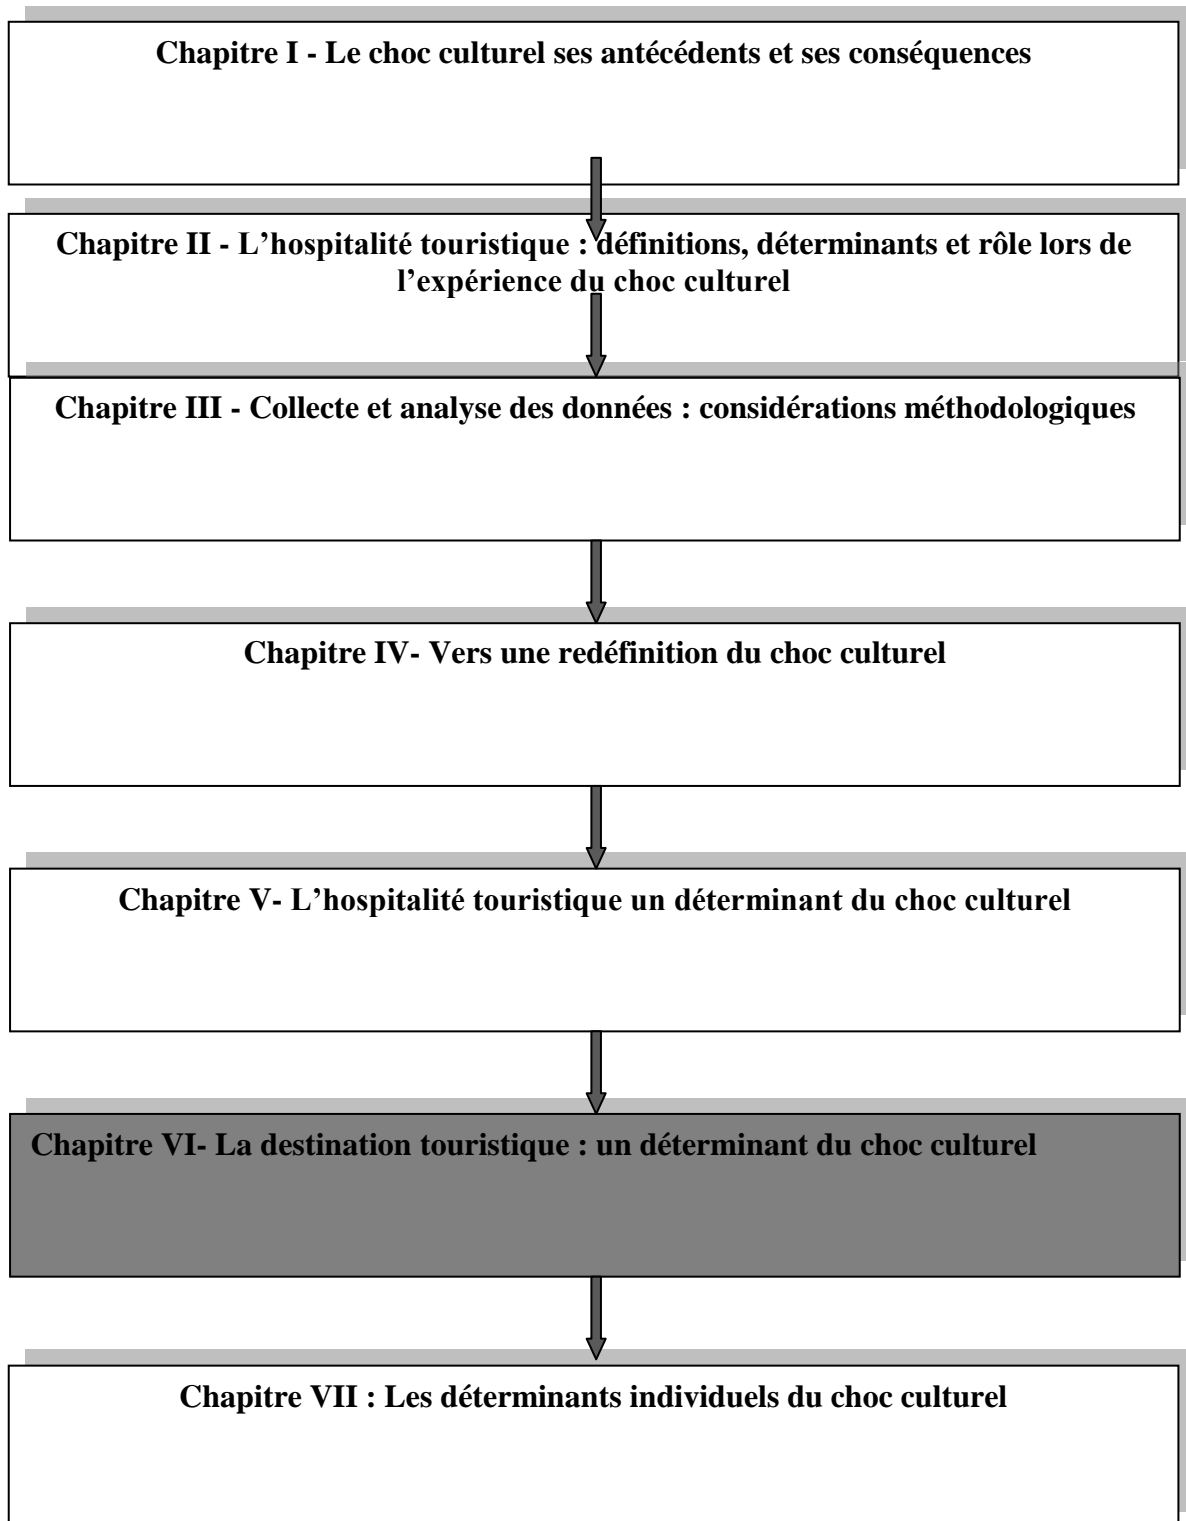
Chapitre I - Le choc culturel ses antécédents et ses conséquences

Chapitre II - L’hospitalité touristique : définitions, déterminants et rôle lors de l’expérience du choc culturel

Chapitre III - Collecte et analyse des données : considérations méthodologiques

Chapitre IV- Vers une redéfinition du choc culturel

Chapitre V- L’hospitalité touristique un déterminant du choc culturel

Chapitre VI- La destination touristique : un déterminant du choc culturel

Chapitre VII : Les déterminants individuels du choc culturel